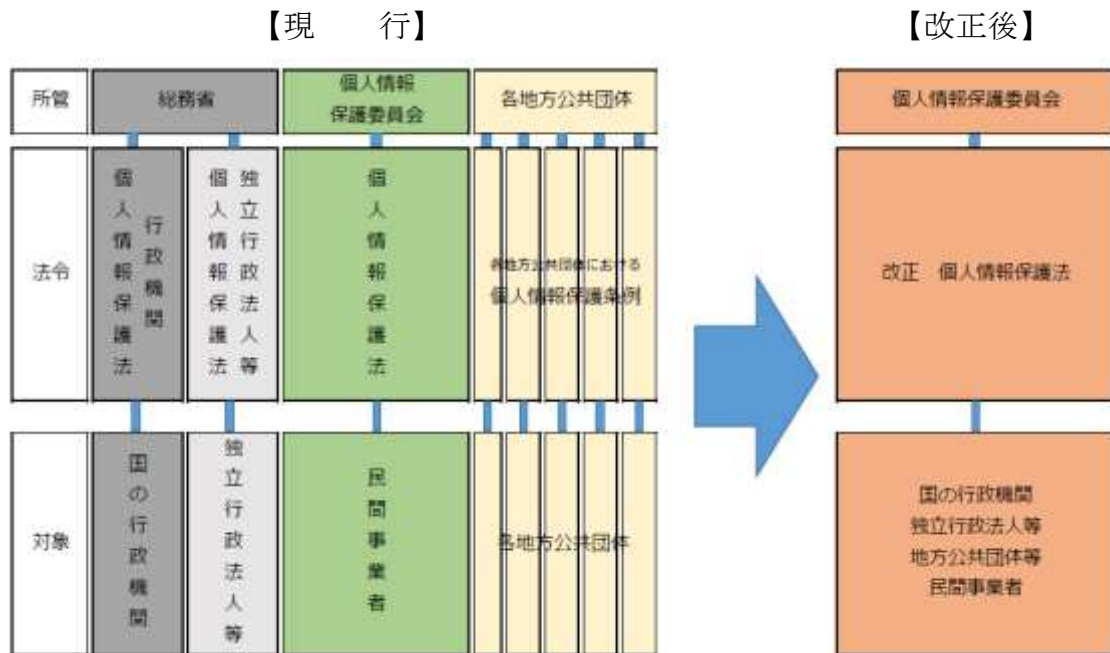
【現　　行】

【改正後】

所管

総務省

個人情報保護委員会

各地方公共団体

法令

行政機関個人情報保護法

独立行政法人等個人情報保護法

個人情報保護法

各地方公共団体における個人情報保護条例

対象

国の行政機関

独立行政法人等

民間事業者

各地方公共団体

個人情報保護委員会

改正　個人情報保護法

国の行政機関
独立行政法人等
地方公共団体等
民間事業者